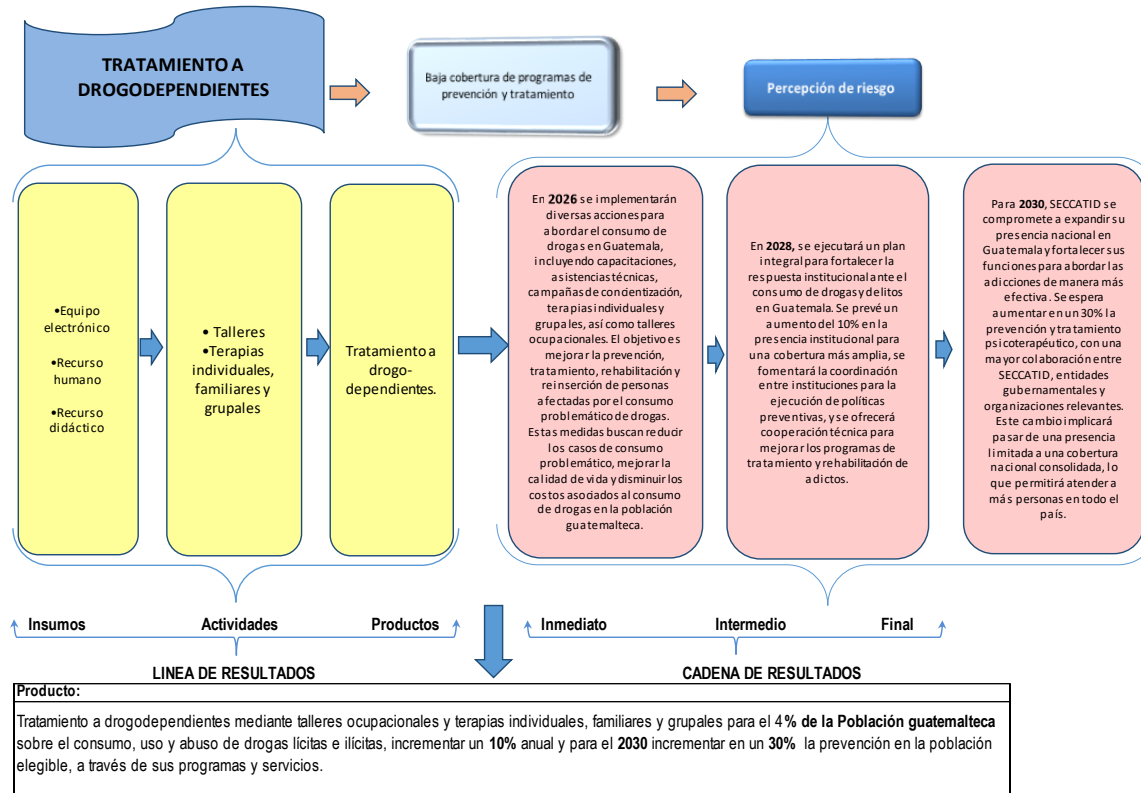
TRATAMIENTO A DROGODEPENDIENTES

Baja cobertura de programas de prevención y tratamiento

Percepción de riesgo

•Equipo electrónico

•Recurso humano

•Recurso didáctico

• Talleres
•Terapias individuales, familiares y grupales

Tratamiento a drogo-dependientes.

En **2026** se implementarán diversas acciones para abordar el consumo de drogas en Guatemala, incluyendo capacitaciones, asistencias técnicas, campañas de concientización, terapias individuales y grupales, así como talleres ocupacionales. El objetivo es mejorar la prevención, tratamiento, rehabilitación y reinserción de personas afectadas por el consumo problemático de drogas. Estas medidas buscan reducir los casos de consumo problemático, mejorar la calidad de vida y disminuir los costos asociados al consumo de drogas en la población guatemalteca.

En **2028,** se ejecutará un plan integral para fortalecer la respuesta institucional ante el consumo de drogas y delitos en Guatemala. Se prevé un aumento del 10% en la presencia institucional para una cobertura más amplia, se fomentará la coordinación entre instituciones para la ejecución de políticas preventivas, y se ofrecerá cooperación técnica para mejorar los programas de tratamiento y rehabilitación de adictos.

Para **2030**, SECCATID se compromete a expandir su presencia nacional en Guatemala y fortalecer sus funciones para abordar las adicciones de manera más efectiva. Se espera aumentar en un 30% la prevención y tratamiento psicoterapéutico, con una mayor colaboración entre SECCATID, entidades gubernamentales y organizaciones relevantes. Este cambio implicará pasar de una presencia limitada a una cobertura nacional consolidada, lo que permitirá atender a más personas en todo el país.

Insumos Actividades Productos

Inmediato Intermedio Final

LINEA DE RESULTADOS

CADENA DE RESULTADOS

**Producto:**

Tratamiento a drogodependientes mediante talleres ocupacionales y terapias individuales, familiares y grupales para el 4**% de la Población guatemalteca** sobre el consumo, uso y abuso de drogas lícitas e ilícitas, incrementar un **10%** anual y para el **2030** incrementar en un **30%** la prevención en la población elegible, a través de sus programas y servicios.